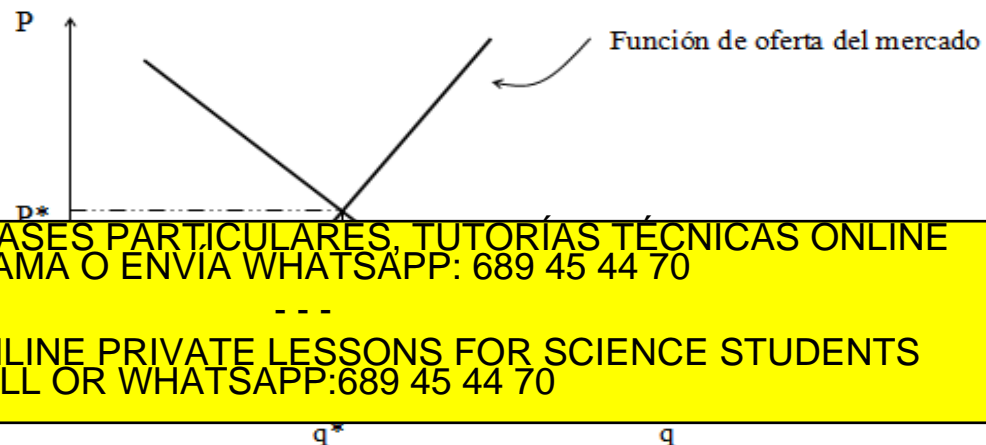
P

Función de oferta del mercado

P*

ASES PARTICULARES, TUTORÍAS TÉCNICAS ONLINE
AMA O ENVÍA WHATSAPP: 689 45 44 70

- - -

NLINE PRIVATE LESSONS FOR SCIENCE STUDENTS
LL OR WHATSAPP:689 45 44 70

q*

q